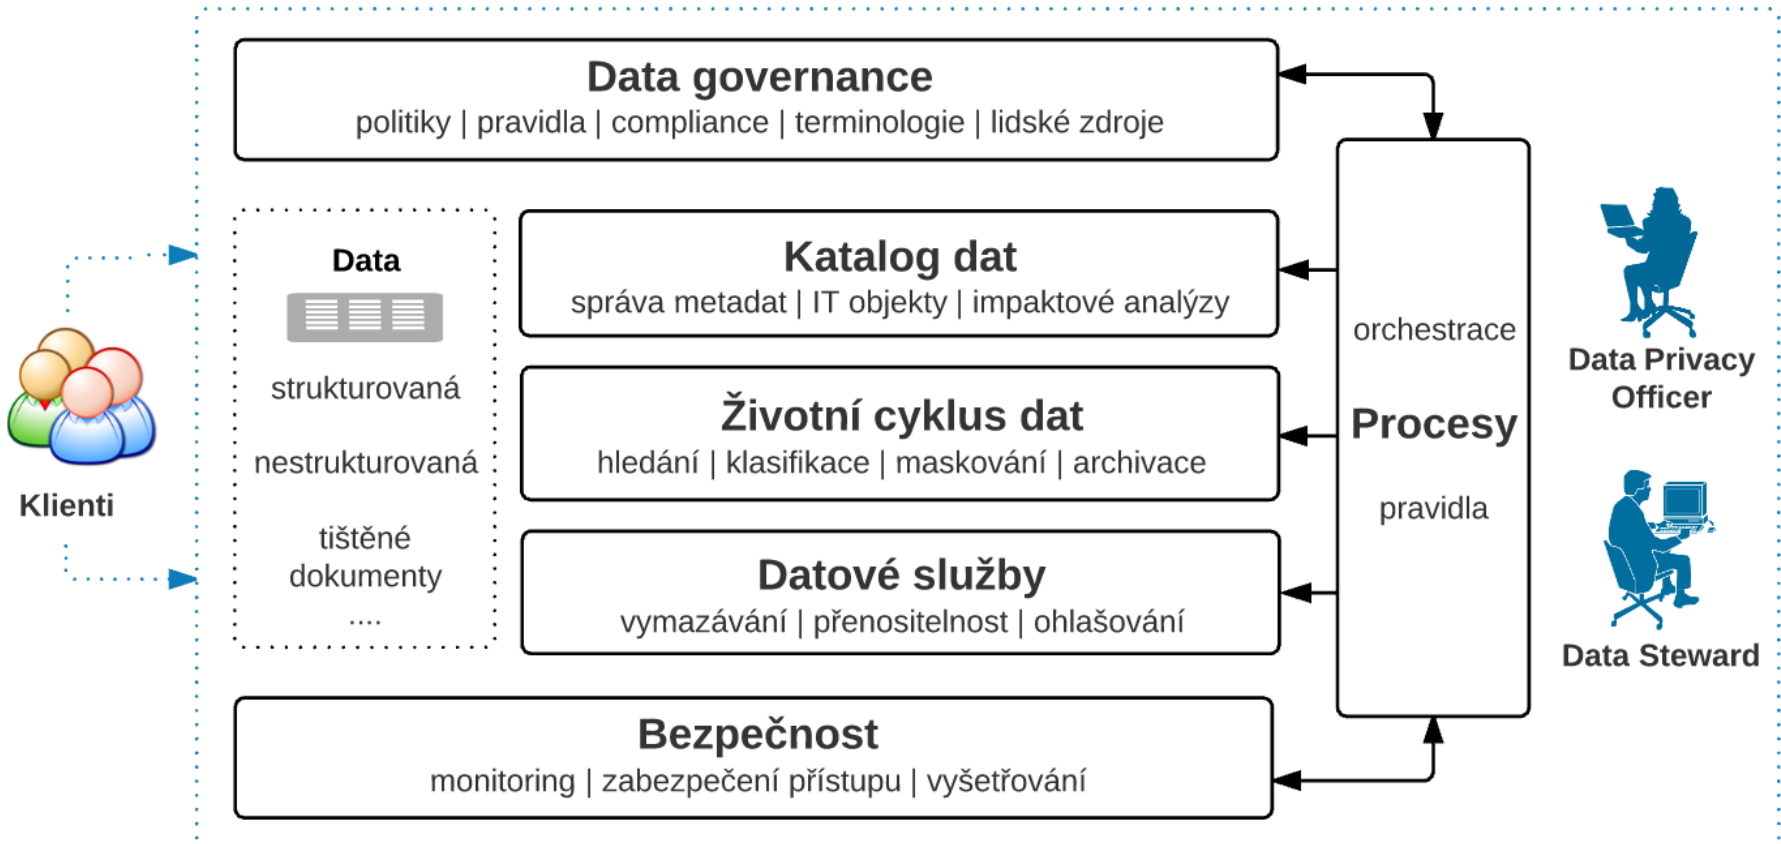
Data governance
politiky | pravidla | compliance | terminologie | lidské zdroje

Klienti

Data

strukturovaná

nestrukturovaná

tištěné dokumenty
....

Katalog dat
správa metadat | IT objekty | impaktové analýzy

Životní cyklus dat
hledání | klasifikace | maskování | archivace

Datové služby
vymazávání | přenositelnost | ohlašování

orchestrace

Procesy

pravidla

Data Privacy Officer

Data Steward

Bezpečnost
monitoring | zabezpečení přístupu | vyšetřování